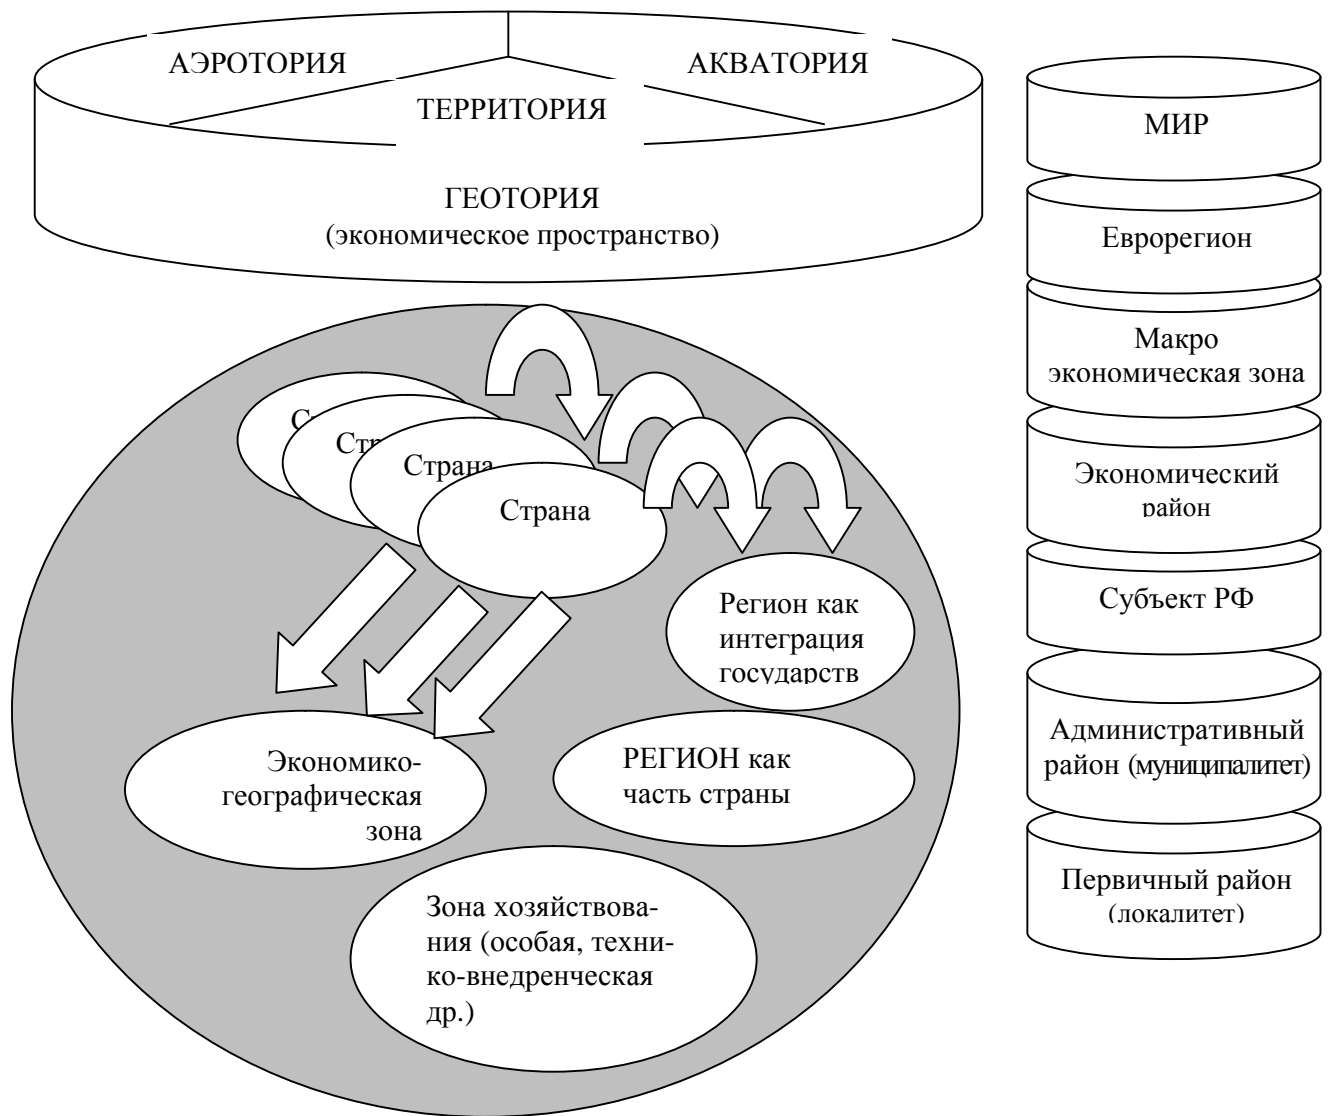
АЭРОТОРИЯ

АКВАТОРИЯ

ТЕРРИТОРИЯ

ГЕОТОРИЯ
(экономическое пространство)

МИР

Еврорегион

Макро экономическая зона

Экономический район

Субъект РФ

Административный район (муниципалитет)

Первичный район (локалитет)

С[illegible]

Стр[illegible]

Страна

Страна

Регион как интеграция государств

Экономико-географическая зона

РЕГИОН как часть страны

Зона хозяйствования (особая, технико-внедренческая др.)